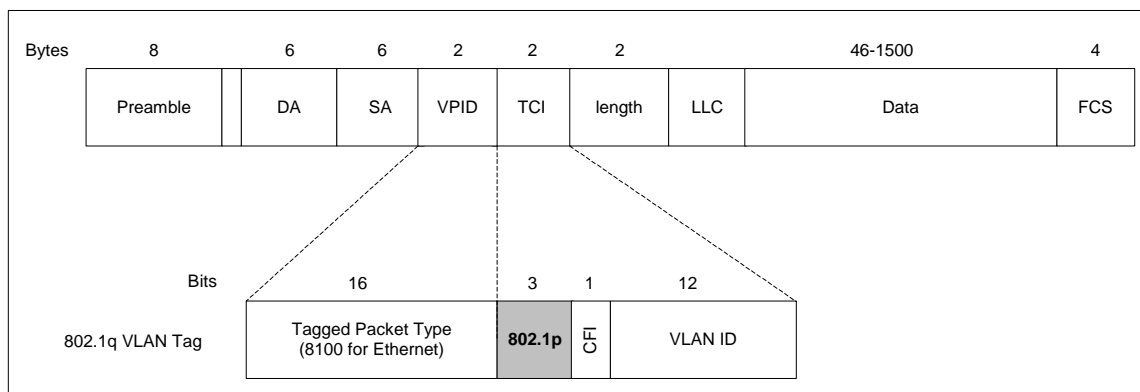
Bytes 8 6 6 2 2 2 46-1500 4

| Preamble | | DA | SA | VPID | TCI | length | LLC | Data | FCS |
|---|---|---|---|---|---|---|---|---|---|

Bits 16 3 1 12

802.1q VLAN Tag

| Tagged Packet Type (8100 for Ethernet) | 802.1p | CFI | VLAN ID |
|---|---|---|---|